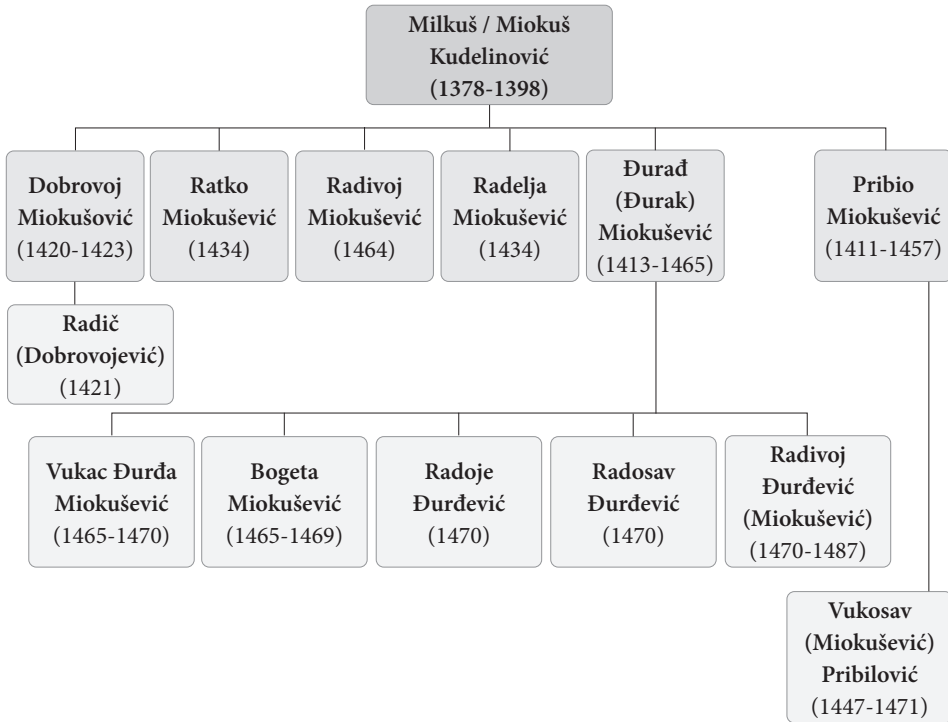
Milkuš / Miokuš Kudelinović (1378-1398)

Dobrovoj Miokušović (1420-1423)

Ratko Miokušević (1434)

Radivoj Miokušević (1464)

Radelja Miokušević (1434)

Đurađ (Đurak) Miokušević (1413-1465)

Pribio Miokušević (1411-1457)

Radič (Dobrovojević) (1421)

Vukac Đurđa Miokušević (1465-1470)

Bogeta Miokušević (1465-1469)

Radoje Đurđević (1470)

Radosav Đurđević (1470)

Radivoj Đurđević (Miokušević) (1470-1487)

Vukosav (Miokušević) Pribilović (1447-1471)